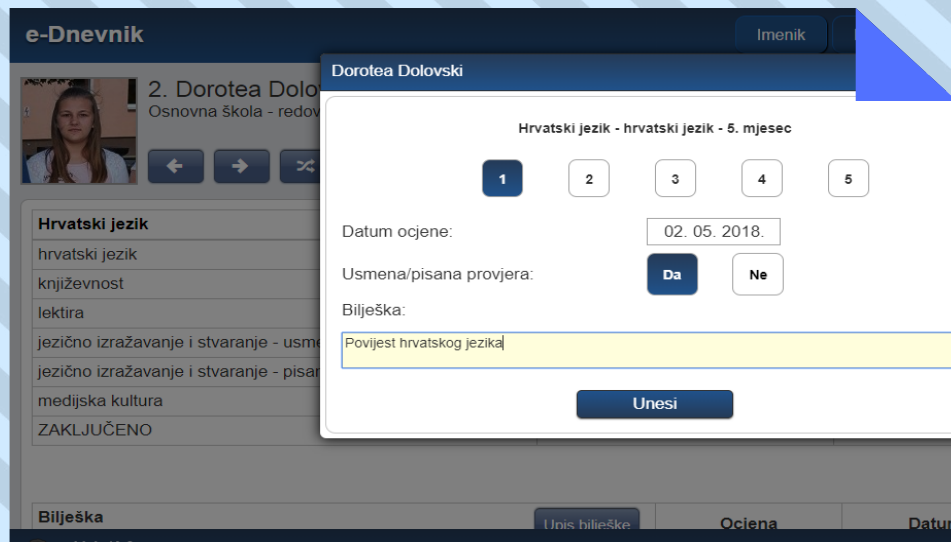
e-Dnevnik

Imenik

2. Dorotea Dolo

Osnovna škola - redov

Hrvatski jezik

hrvatski jezik

književnost

lektira

jezično izražavanje i stvaranje - usme

jezično izražavanje i stvaranje - pisar

medijska kultura

ZAKLJUČENO

Bilješka

Upis bilješke

Ocjena

Datur

Dorotea Dolovski

Hrvatski jezik - hrvatski jezik - 5. mjesec

1 2 3 4 5

Datum ocjene: 02. 05. 2018.

Usmena/pisana provjera: Da Ne

Bilješka:

Povijest hrvatskog jezika

Unesi